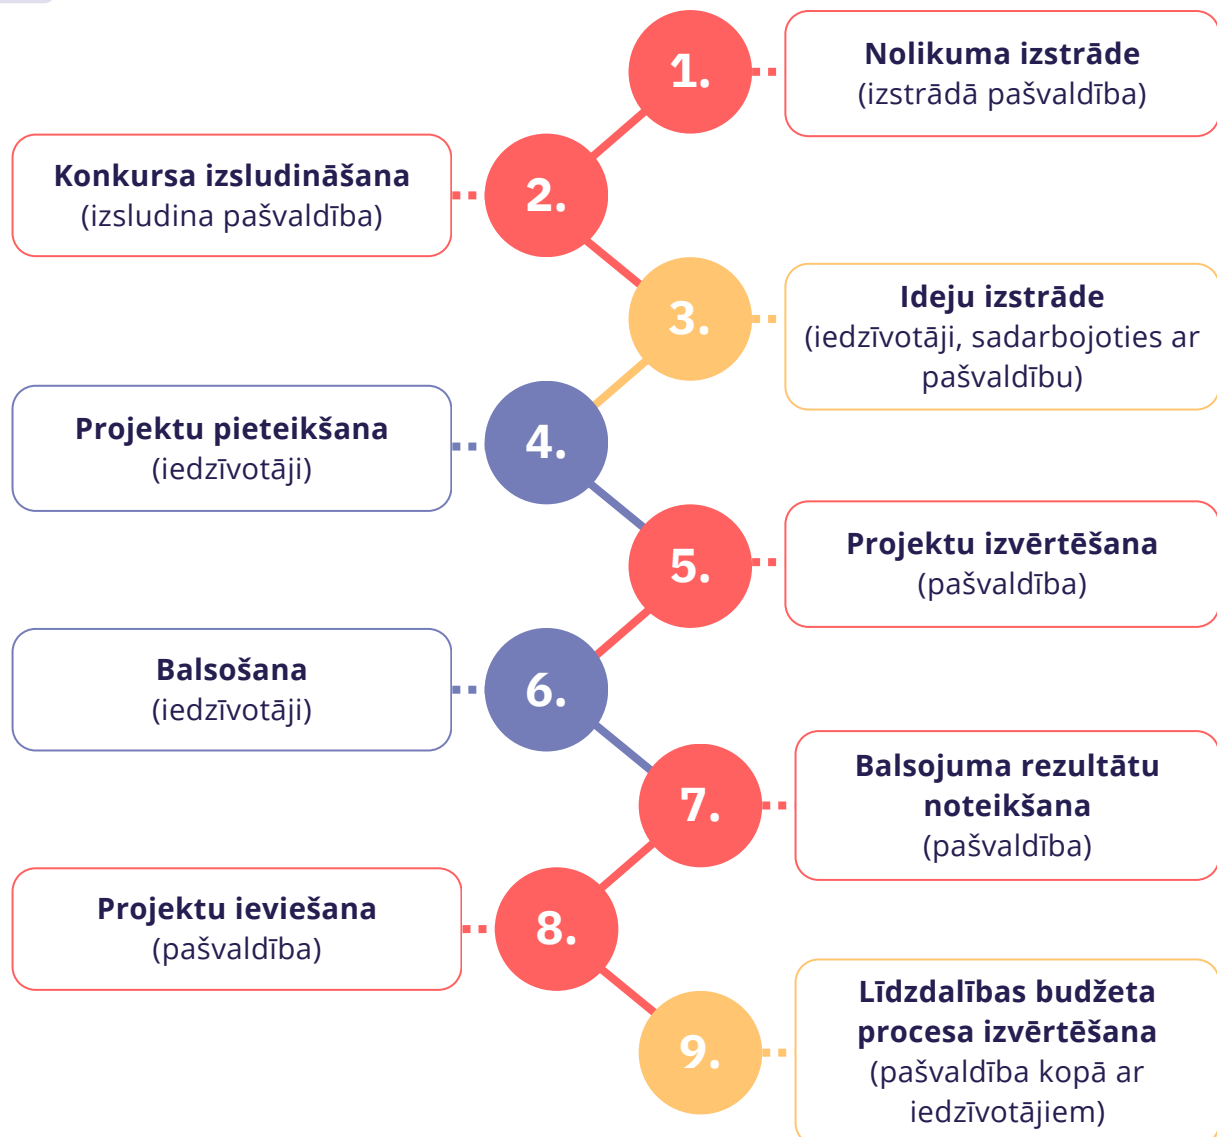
1.
Nolikuma izstrāde
(izstrādā pašvaldība)

2.
Konkursa izsludināšana
(izsludina pašvaldība)

3.
Ideju izstrāde
(iedzīvotāji, sadarbojoties ar pašvaldību)

4.
Projektu pieteikšana
(iedzīvotāji)

5.
Projektu izvērtēšana
(pašvaldība)

6.
Balsošana
(iedzīvotāji)

7.
Balsojuma rezultātu noteikšana
(pašvaldība)

8.
Projektu ieviešana
(pašvaldība)

9.
Līdzdalības budžeta procesa izvērtēšana
(pašvaldība kopā ar iedzīvotājiem)